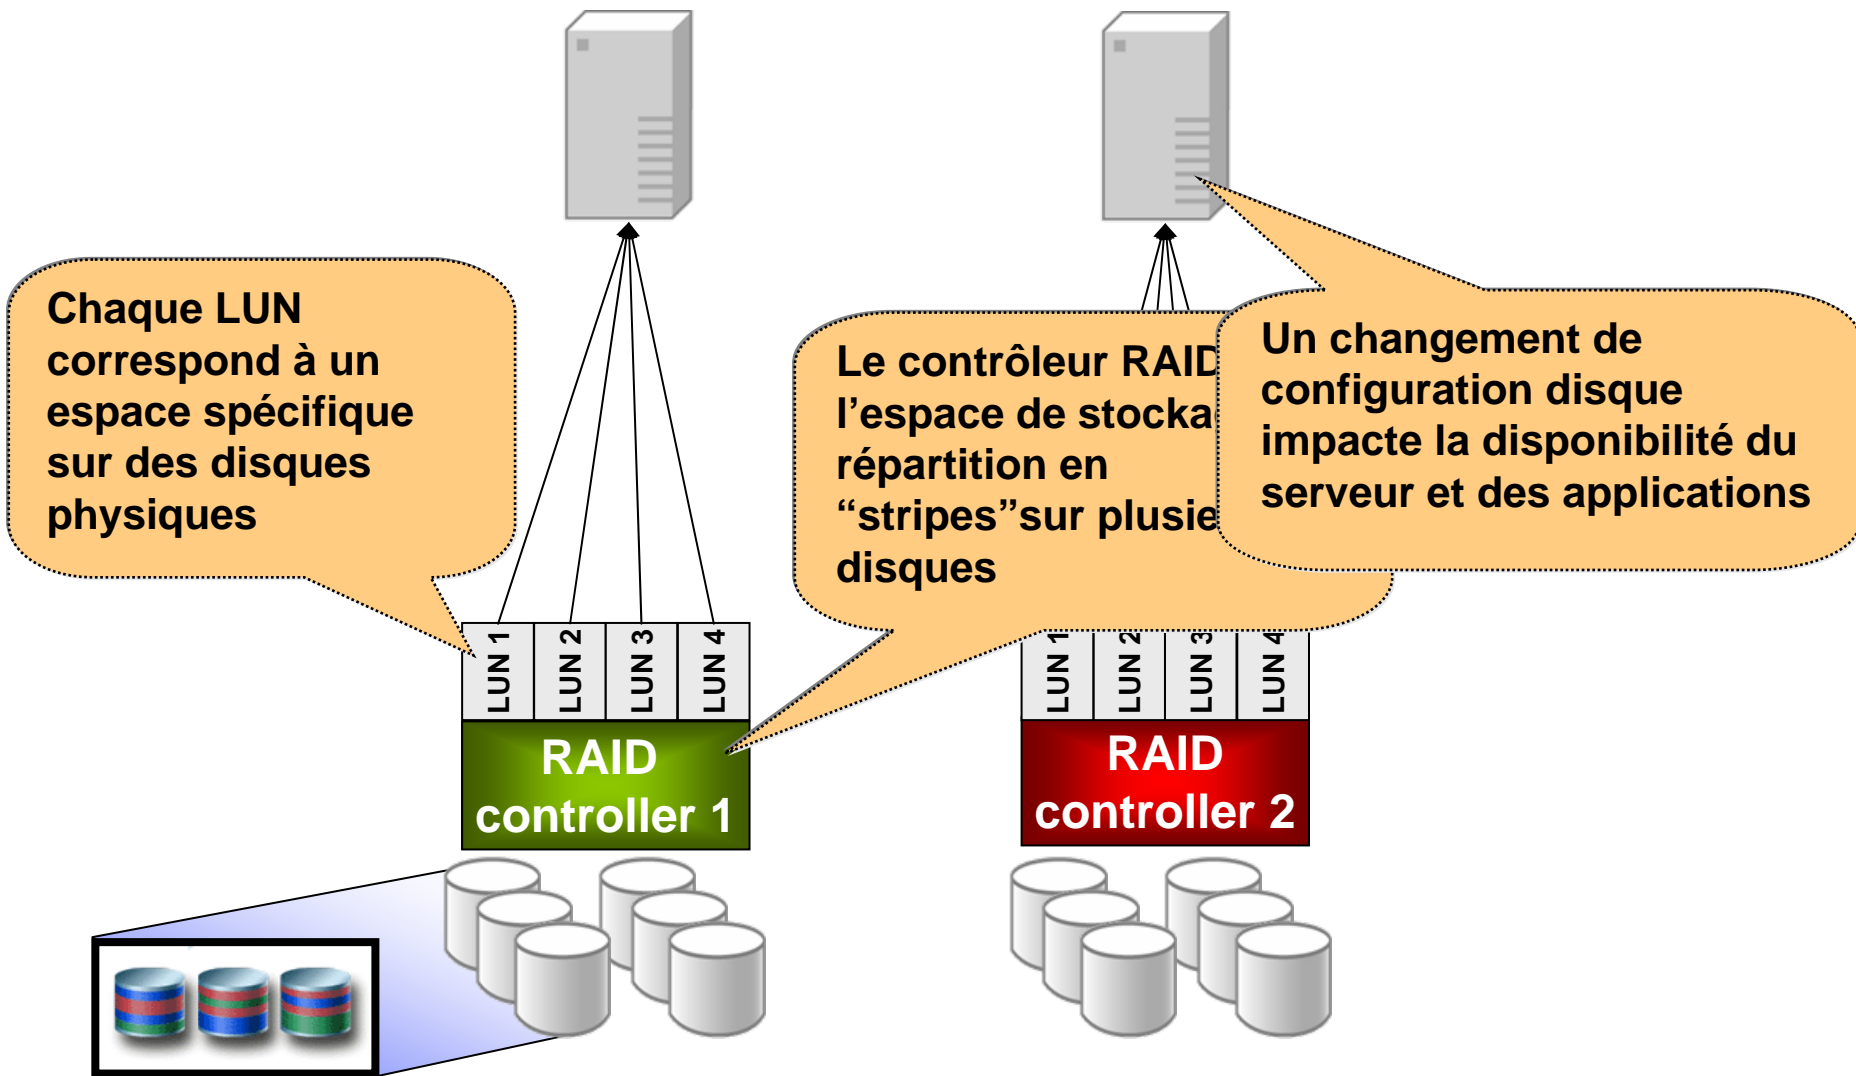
Chaque LUN correspond à un espace spécifique sur des disques physiques

Le contrôleur RAID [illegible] l'espace de stocka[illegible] répartition en "stripes"sur plusie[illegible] disques

Un changement de configuration disque impacte la disponibilité du serveur et des applications

LUN 1
LUN 2
LUN 3
LUN 4

RAID controller 1

LUN 1
LUN 2
LUN 3
LUN 4

RAID controller 2